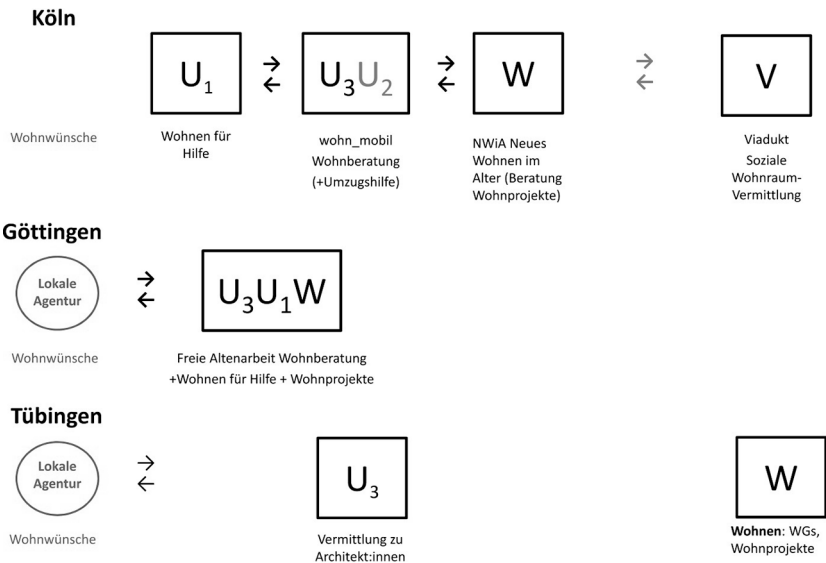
Köln

$U_1$ ⇄ $U_3U_2$ ⇄ W ⇄ V

Wohnwünsche

Wohnen für Hilfe

wohn_mobil Wohnberatung (+Umzugshilfe)

NWiA Neues Wohnen im Alter (Beratung Wohnprojekte)

Viadukt Soziale Wohnraum-Vermittlung

Göttingen

Lokale Agentur ⇄ $U_3U_1W$

Wohnwünsche

Freie Altenarbeit Wohnberatung +Wohnen für Hilfe + Wohnprojekte

Tübingen

Lokale Agentur ⇄ $U_3$ W

Wohnwünsche

Vermittlung zu Architekt:innen

Wohnen: WGs, Wohnprojekte